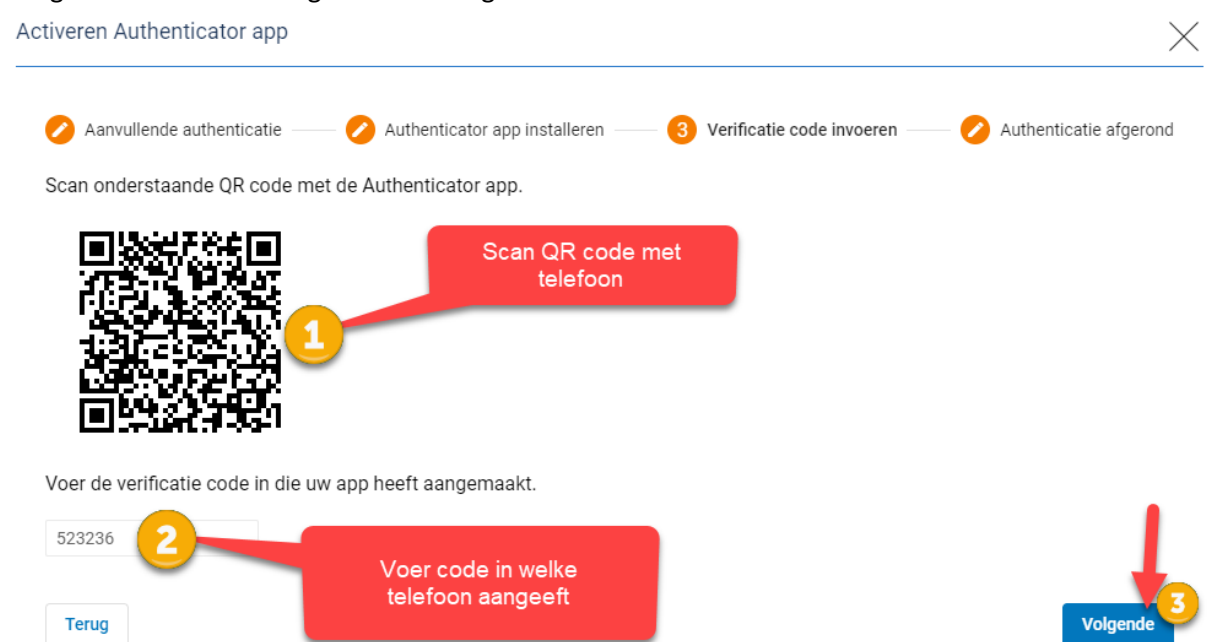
Activeren Authenticator app

Aanvullende authenticatie — Authenticator app installeren — 3 Verificatie code invoeren — Authenticatie afgerond

Scan onderstaande QR code met de Authenticator app.

Scan QR code met telefoon

1

Voer de verificatie code in die uw app heeft aangemaakt.

523236

2

Voer code in welke telefoon aangeeft

Terug

Volgende

3